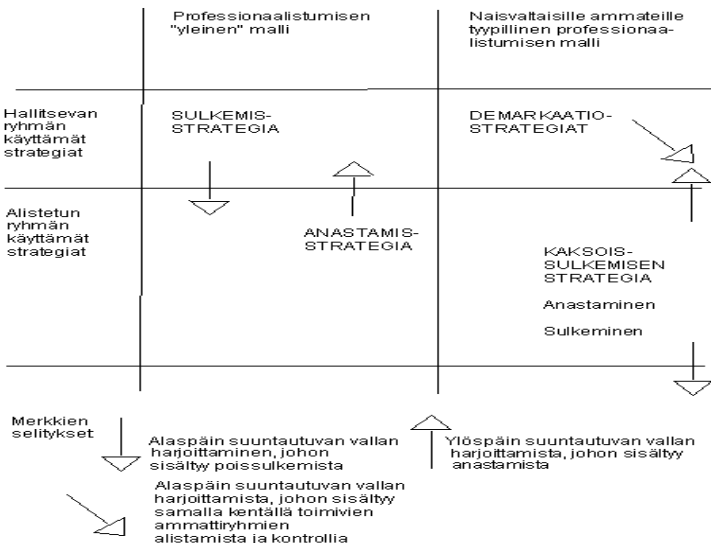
| | Professionaalistumisen "yleinen" malli | Naisvaltaisille ammateille tyypillinen professionaalistumisen malli |
|---|---|---|
| Hallitsevan ryhmän käyttämät strategiat | SULKEMISSTRATEGIA | DEMARKAATIOSTRATEGIAT |
| Alistetun ryhmän käyttämät strategiat | ANASTAMISSTRATEGIA | KAKSOISSULKEMISEN STRATEGIA<br>Anastaminen<br>Sulkeminen |

Merkkien selitykset

Alaspäin suuntautuvan vallan harjoittaminen, johon sisältyy poissulkemista

Ylöspäin suuntautuvan vallan harjoittamista, johon sisältyy anastamista

Alaspäin suuntautuvan vallan harjoittamista, johon sisältyy samalla kentällä toimivien ammattiryhmien alistamista ja kontrollia